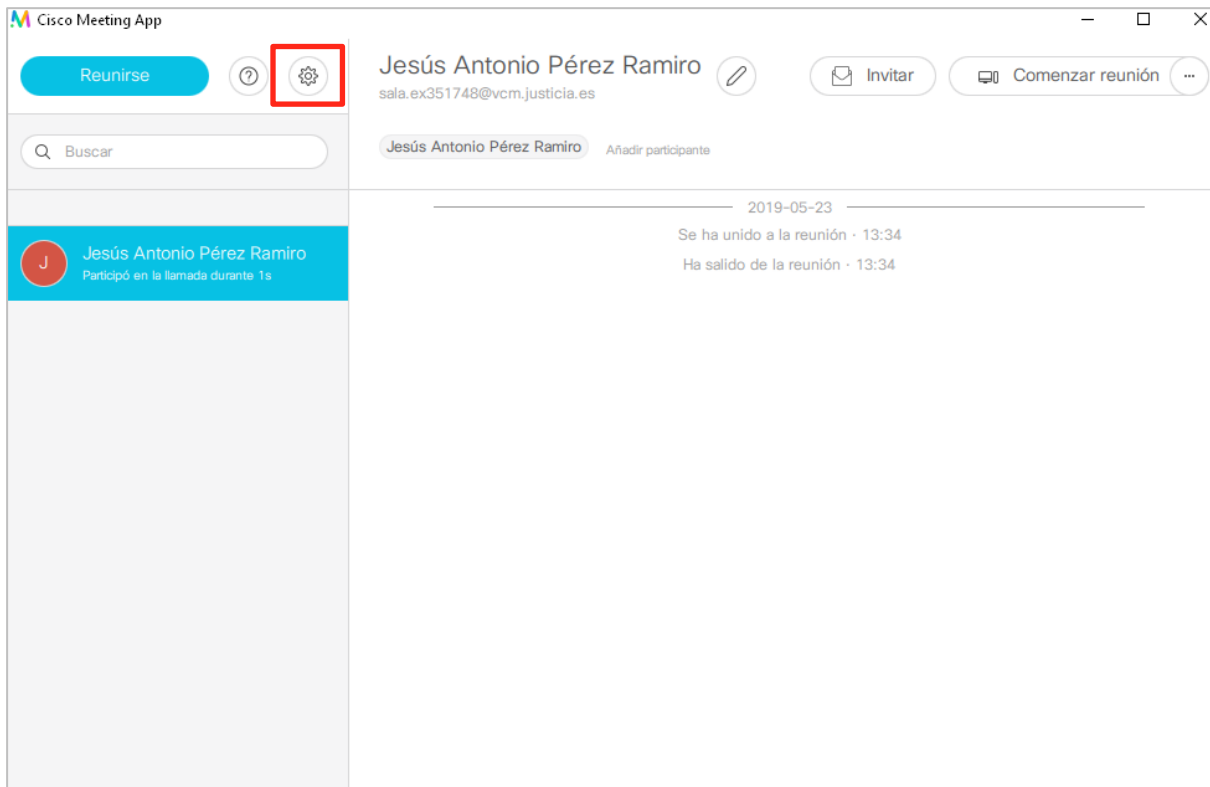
Cisco Meeting App

Reunirse

Jesús Antonio Pérez Ramiro
sala.ex351748@vcm.justicia.es

Invitar

Comenzar reunión

···

Buscar

Jesús Antonio Pérez Ramiro

Añadir participante

2019-05-23

Se ha unido a la reunión · 13:34

Ha salido de la reunión · 13:34

J

Jesús Antonio Pérez Ramiro
Participó en la llamada durante 1s